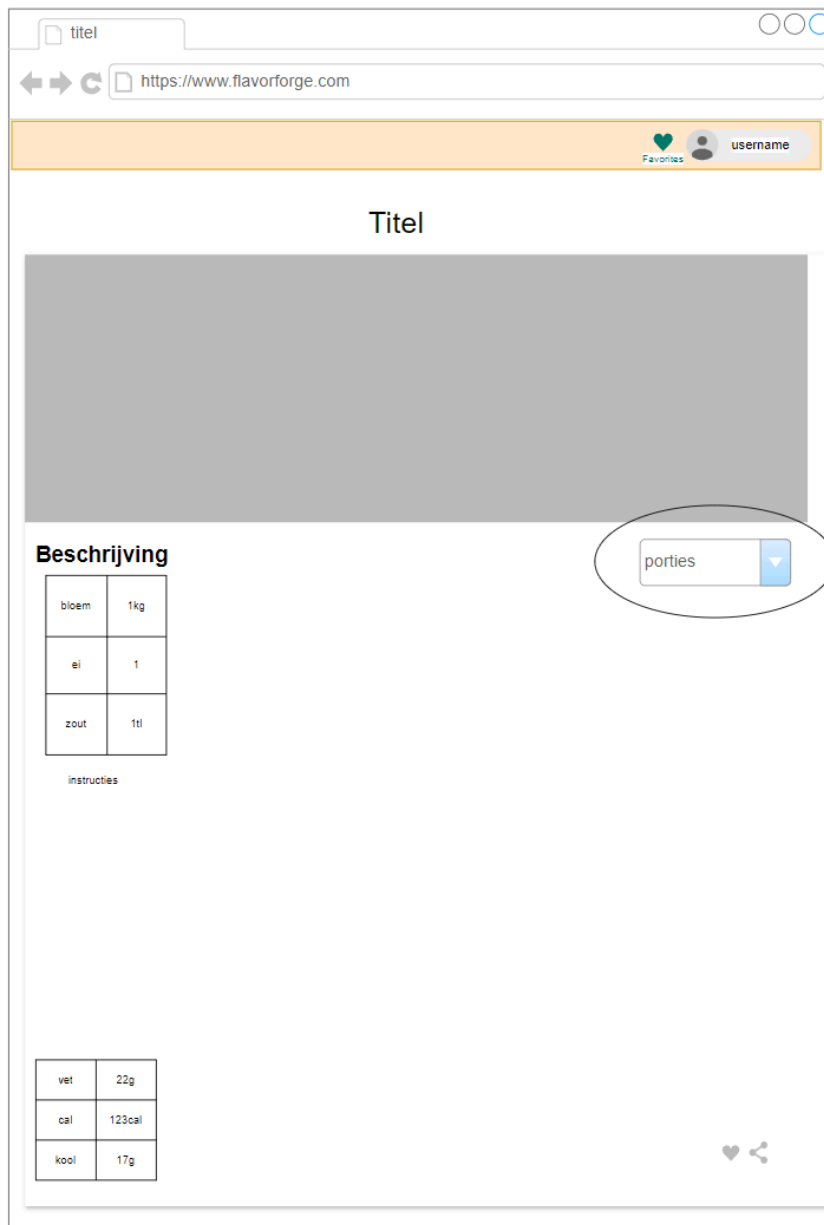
titel

https://www.flavorforge.com

Favorites username

Titel

Beschrijving

porties

| bloem | 1kg |
|---|---|
| ei | 1 |
| zout | 1tl |

instructies

| vet | 22g |
|---|---|
| cal | 123cal |
| kool | 17g |